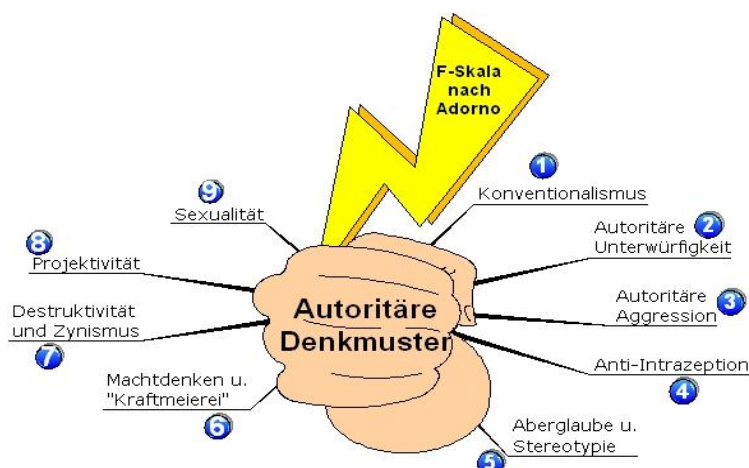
F-Skala nach Adorno

Autoritäre Denkmuster

1 Konventionalismus

2 Autoritäre Unterwürfigkeit

3 Autoritäre Aggression

4 Anti-Intrazeption

5 Aberglaube u. Stereotypie

6 Machtdenken u. "Kraftmeierei"

7 Destruktivität und Zynismus

8 Projektivität

9 Sexualität